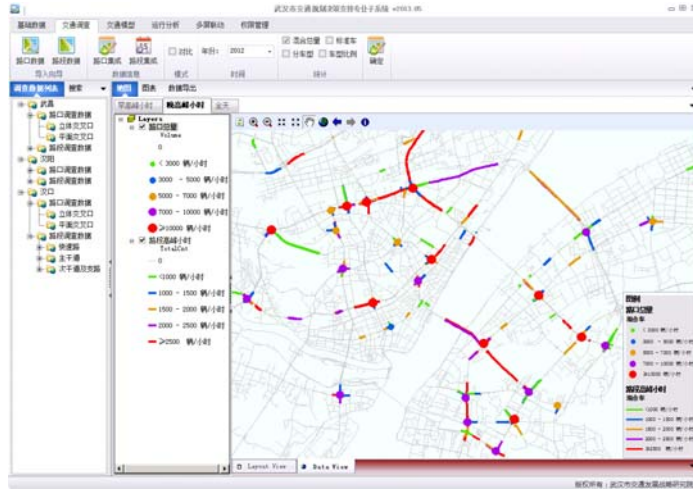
武汉市交通規划决策支持专业子系统 v2013.05

基础数据 交通调查 交通模型 运行分析 多屏联动 权限管理

路口数据 路段数据
导入向导

路口集成 路段集成
数据集成

对比
模式

年份: 2012
时间

混合总量 标准车
分车型 车型比例
统计

确定

调查数据列表 搜索

地图 图表 数据导出

早高峰小时 晚高峰小时 全天

武昌
路口调查数据
立体交叉口
平面交叉口
路段调查数据
汉阳
路口调查数据
路段调查数据
汉口
路口调查数据
立体交叉口
平面交叉口
路段调查数据
快速路
主干道
次干道及支路

Layers
路口总量
Volume
0
< 3000 辆/小时
3000 - 5000 辆/小时
5000 - 7000 辆/小时
7000 - 10000 辆/小时
≥10000 辆/小时
路段高峰小时
TotalCat
0
<1000 辆/小时
1000 - 1500 辆/小时
1500 - 2000 辆/小时
2000 - 2500 辆/小时
≥2500 辆/小时

Layout View Data View

图例
路口总量
混合车
路段高峰小时
混合车

版权所有：武汉市交通发展战略研究院